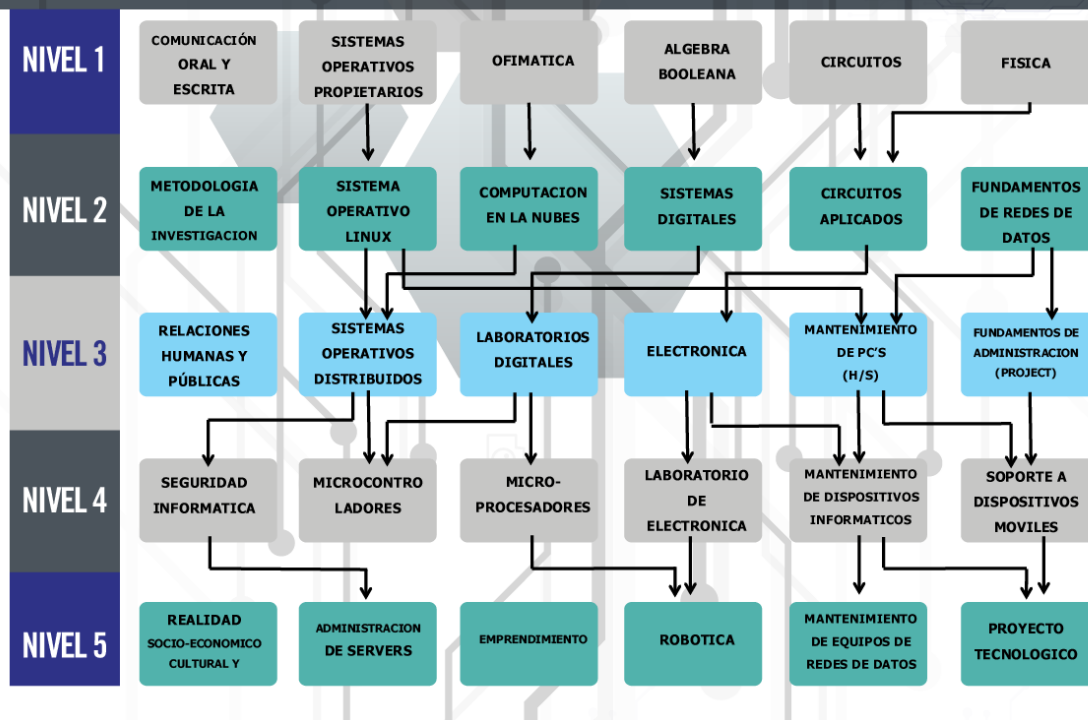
NIVEL 1

COMUNICACIÓN ORAL Y ESCRITA

SISTEMAS OPERATIVOS PROPIETARIOS

OFIMATICA

ALGEBRA BOOLEANA

CIRCUITOS

FISICA

NIVEL 2

METODOLOGIA DE LA INVESTIGACION

SISTEMA OPERATIVO LINUX

COMPUTACION EN LA NUBES

SISTEMAS DIGITALES

CIRCUITOS APLICADOS

FUNDAMENTOS DE REDES DE DATOS

NIVEL 3

RELACIONES HUMANAS Y PÚBLICAS

SISTEMAS OPERATIVOS DISTRIBUIDOS

LABORATORIOS DIGITALES

ELECTRONICA

MANTENIMIENTO DE PC'S (H/S)

FUNDAMENTOS DE ADMINISTRACION (PROJECT)

NIVEL 4

SEGURIDAD INFORMATICA

MICROCONTRO LADORES

MICRO-PROCESADORES

LABORATORIO DE ELECTRONICA

MANTENIMIENTO DE DISPOSITIVOS INFORMATICOS

SOPORTE A DISPOSITIVOS MOVILES

NIVEL 5

REALIDAD SOCIO-ECONOMICO CULTURAL Y

ADMINISTRACION DE SERVERS

EMPRENDIMIENTO

ROBOTICA

MANTENIMIENTO DE EQUIPOS DE REDES DE DATOS

PROYECTO TECNOLOGICO